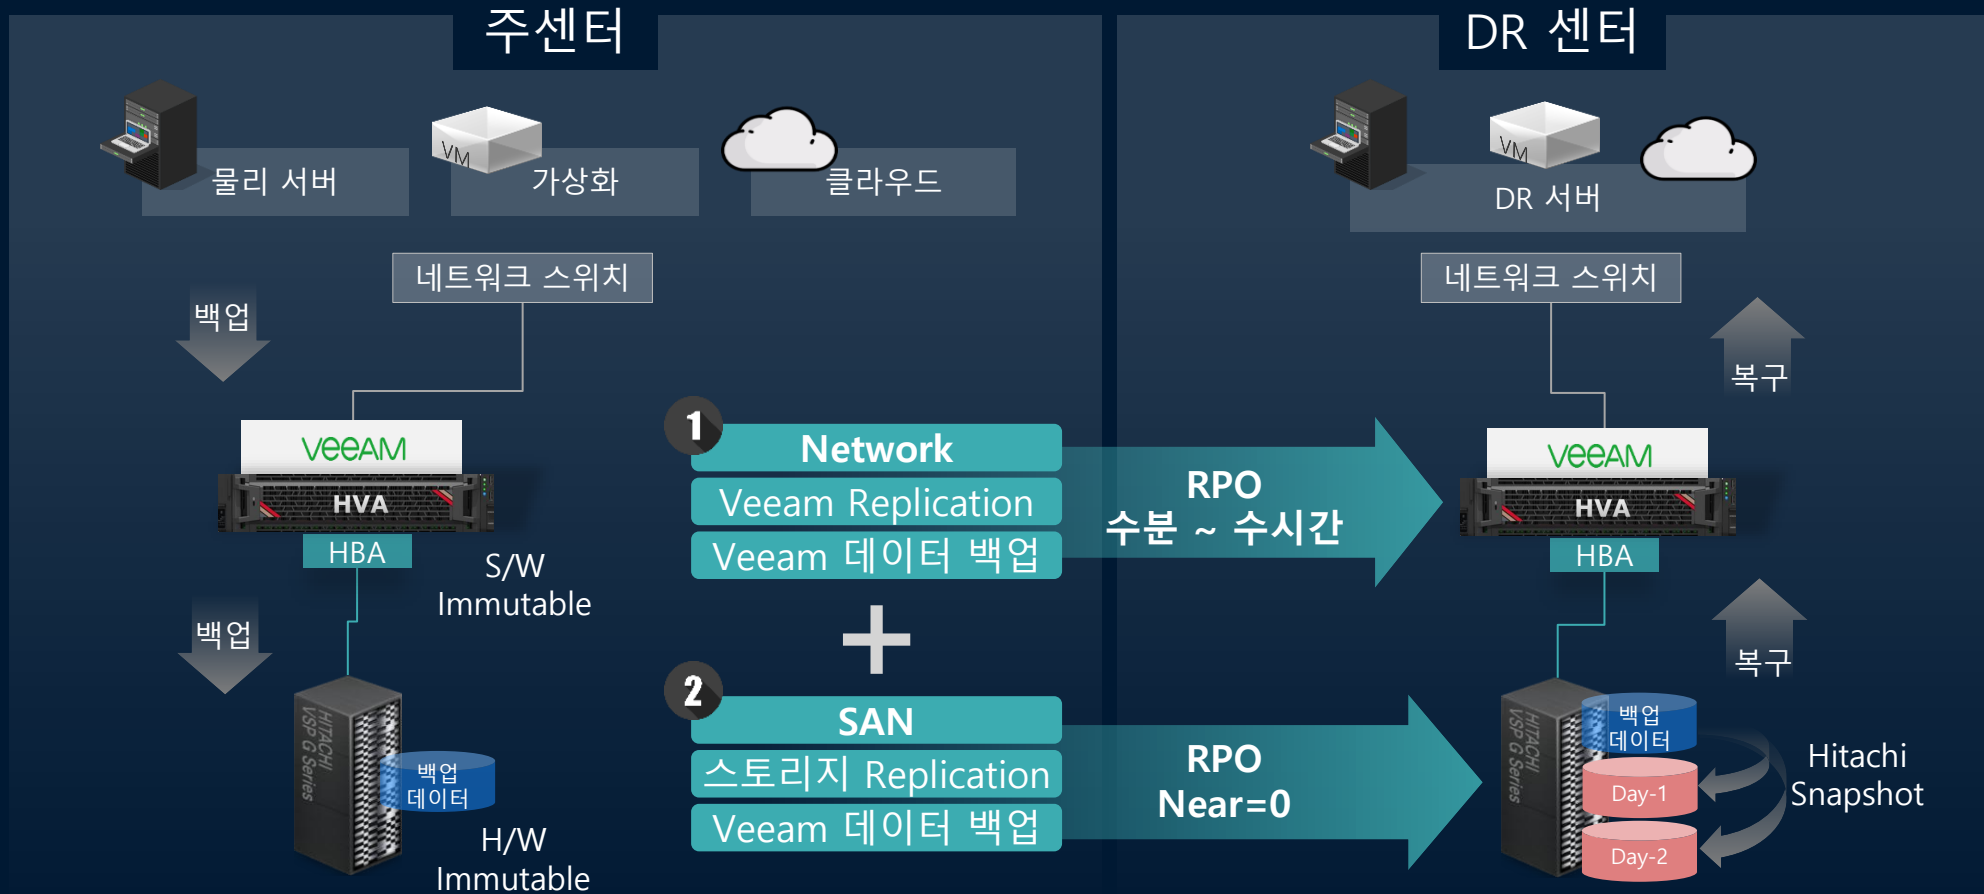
주센터

물리 서버

VM

가상화

클라우드

네트워크 스위치

백업

veeAM

HVA

HBA

S/W Immutable

백업

HITACHI VSP G Series

백업 데이터

H/W Immutable

1

Network

Veeam Replication

Veeam 데이터 백업

+

2

SAN

스토리지 Replication

Veeam 데이터 백업

RPO
수분 ~ 수시간

RPO
Near=0

DR 센터

VM

DR 서버

네트워크 스위치

복구

veeAM

HVA

HBA

복구

HITACHI VSP G Series

백업 데이터

Day-1

Day-2

Hitachi Snapshot